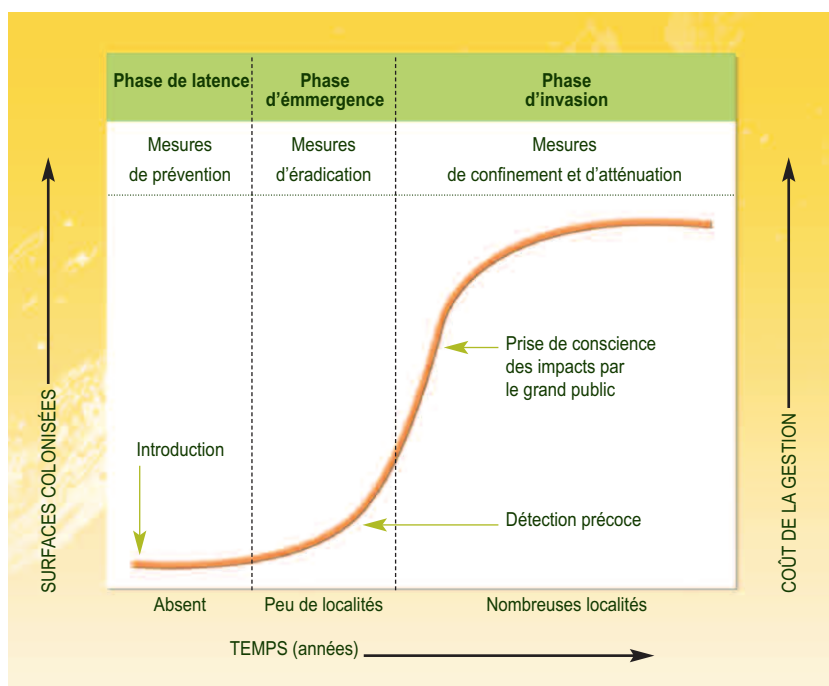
| Phase de latence | Phase d'émmergence | Phase d'invasion |
|---|---|---|
| Mesures de prévention | Mesures d'éradication | Mesures de confinement et d'atténuation |

SURFACES COLONISÉES

COÛT DE LA GESTION

Introduction

Prise de conscience des impacts par le grand public

Détection précoce

Absent

Peu de localités

Nombreuses localités

TEMPS (années)